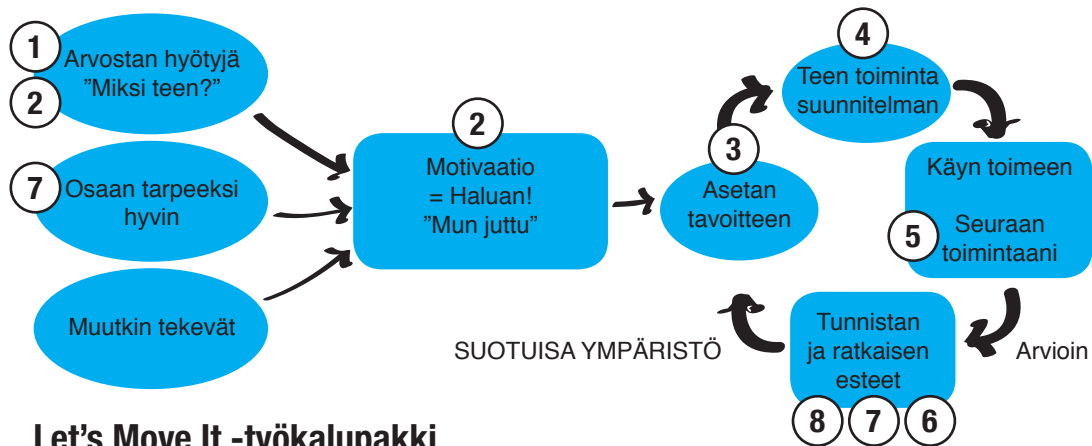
1
Arvostan hyötyjä
2
"Miksi teen?"

7
Osaan tarpeeksi hyvin

Muutkin tekevät

2
Motivaatio
= Haluan!
"Mun juttu"

3
Asetan tavoitteen

4
Teen toiminta suunnitelman

Käyn toimeen

5
Seuraan toimintaani

Arvioin

Tunnistan ja ratkaisen esteet
8 7 6

SUOTUISA YMPÄRISTÖ

Let's Move It -työkalupakki